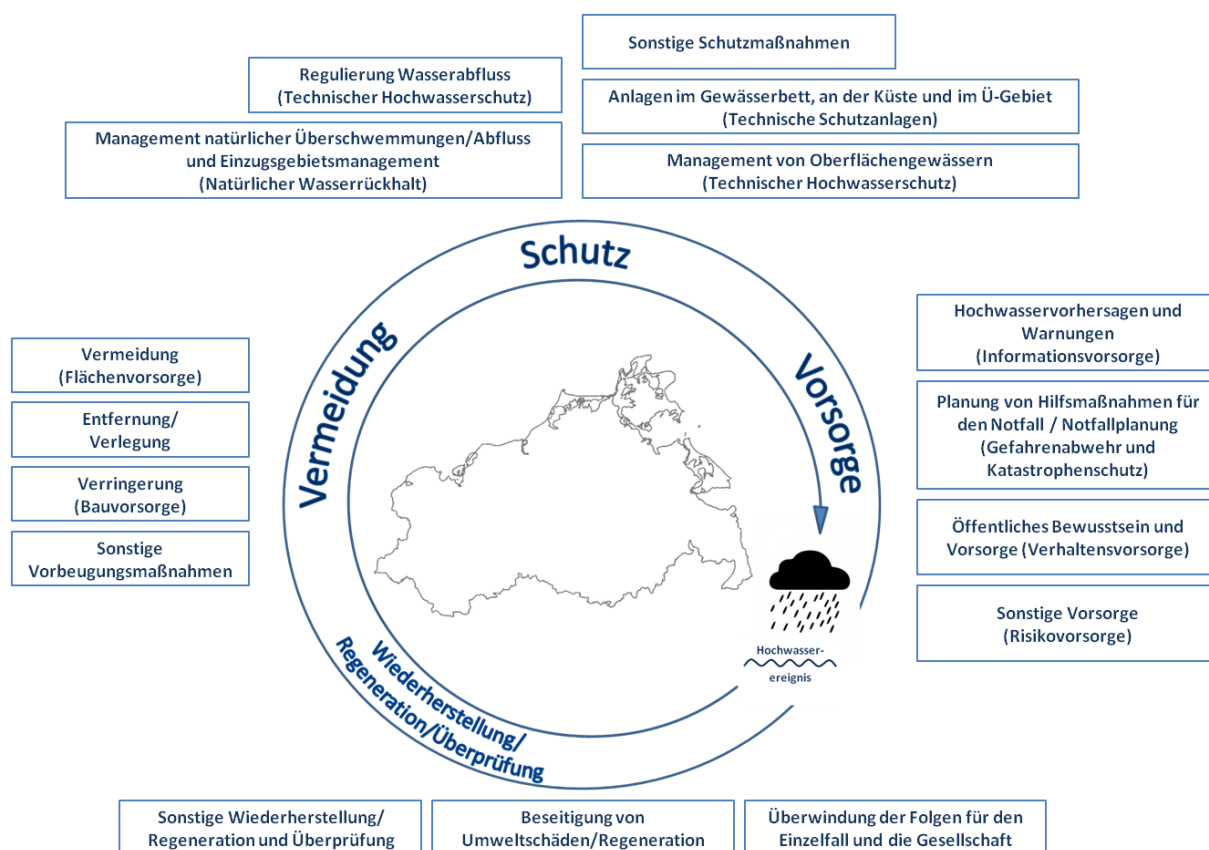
Sonstige Schutzmaßnahmen

Regulierung Wasserabfluss (Technischer Hochwasserschutz)

Anlagen im Gewässerbett, an der Küste und im Ü-Gebiet (Technische Schutzanlagen)

Management natürlicher Überschwemmungen/Abfluss und Einzugsgebietsmanagement (Natürlicher Wasserrückhalt)

Management von Oberflächengewässern (Technischer Hochwasserschutz)

Schutz

Vermeidung

Vorsorge

Hochwasservorhersagen und Warnungen (Informationsvorsorge)

Vermeidung (Flächenvorsorge)

Planung von Hilfsmaßnahmen für den Notfall / Notfallplanung (Gefahrenabwehr und Katastrophenschutz)

Entfernung/ Verlegung

Verringerung (Bauvorsorge)

Öffentliches Bewusstsein und Vorsorge (Verhaltensvorsorge)

Sonstige Vorbeugungsmaßnahmen

Sonstige Vorsorge (Risikovorsorge)

Hochwasser-ereignis

Wiederherstellung/ Regeneration/Überprüfung

Sonstige Wiederherstellung/ Regeneration und Überprüfung

Beseitigung von Umweltschäden/Regeneration

Überwindung der Folgen für den Einzelfall und die Gesellschaft